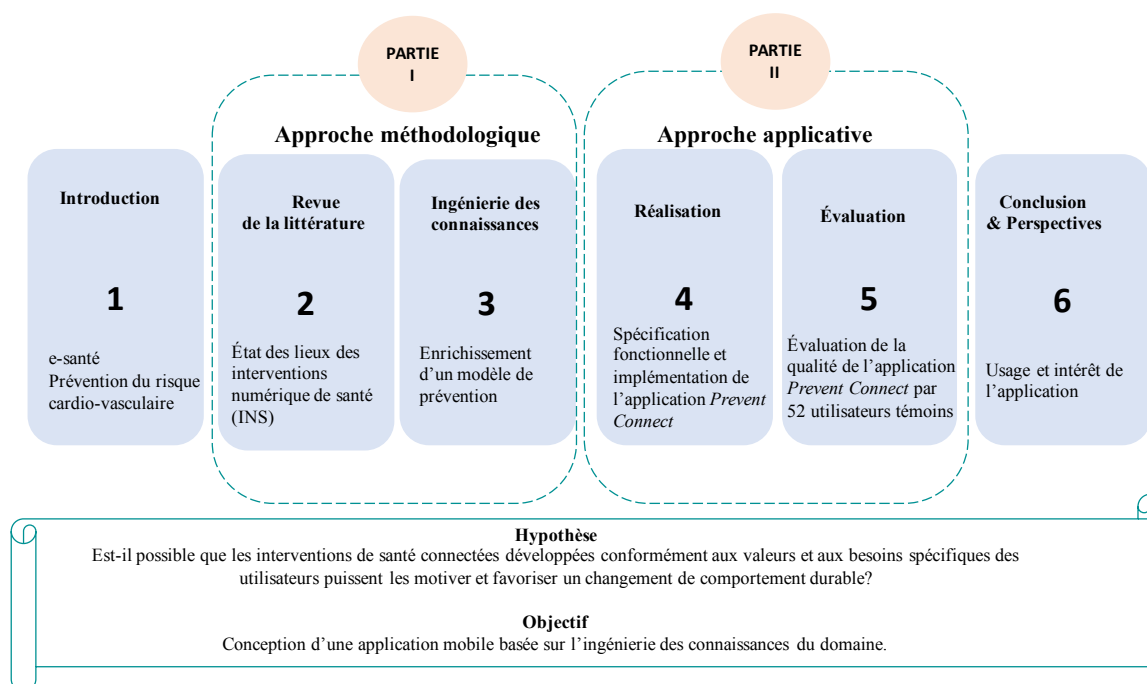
PARTIE I

PARTIE II

Approche méthodologique

Approche applicative

Introduction

1

e-santé
Prévention du risque cardio-vasculaire

Revue de la littérature

2

État des lieux des interventions numérique de santé (INS)

Ingénierie des connaissances

3

Enrichissement d'un modèle de prévention

Réalisation

4

Spécification fonctionnelle et implémentation de l'application *Prevent Connect*

Évaluation

5

Évaluation de la qualité de l'application *Prevent Connect* par 52 utilisateurs témoins

Conclusion & Perspectives

6

Usage et intérêt de l'application

Hypothèse
Est-il possible que les interventions de santé connectées développées conformément aux valeurs et aux besoins spécifiques des utilisateurs puissent les motiver et favoriser un changement de comportement durable?

Objectif
Conception d'une application mobile basée sur l'ingénierie des connaissances du domaine.